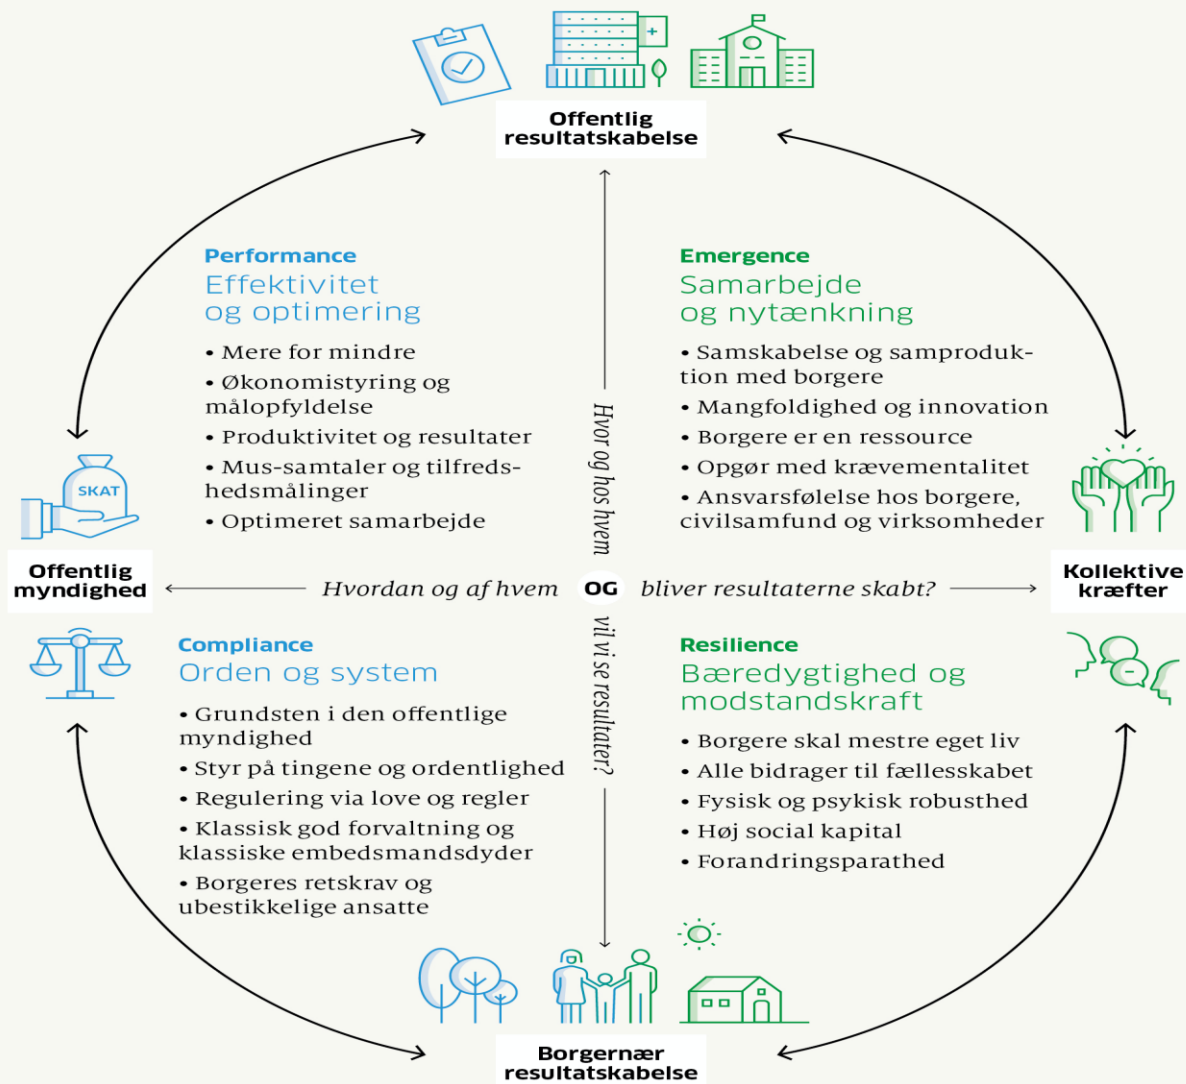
Offentlig resultatskabelse

Performance
Effektivitet og optimering

• Mere for mindre
• Økonomistyring og målopfyldelse
• Produktivitet og resultater
• Mus-samtaler og tilfredshedsmålinger
• Optimeret samarbejde

Emergence
Samarbejde og nytænkning

• Samskabelse og samproduktion med borgere
• Mangfoldighed og innovation
• Borgere er en ressource
• Opgør med krævementalitet
• Ansvarsfølelse hos borgere, civilsamfund og virksomheder

SKAT

Offentlig myndighed

Hvordan og af hvem OG bliver resultaterne skabt?

Hvor og hos hvem vil vi se resultater?

Kollektive kræfter

Compliance
Orden og system

• Grundsten i den offentlige myndighed
• Styr på tingene og ordentlighed
• Regulering via love og regler
• Klassisk god forvaltning og klassiske embedsmandsdyder
• Borgeres retskrav og ubestikkelige ansatte

Resilience
Bæredygtighed og modstandskraft

• Borgere skal mestre eget liv
• Alle bidrager til fællesskabet
• Fysisk og psykisk robusthed
• Høj social kapital
• Forandringsparathed

Borgernær resultatskabelse